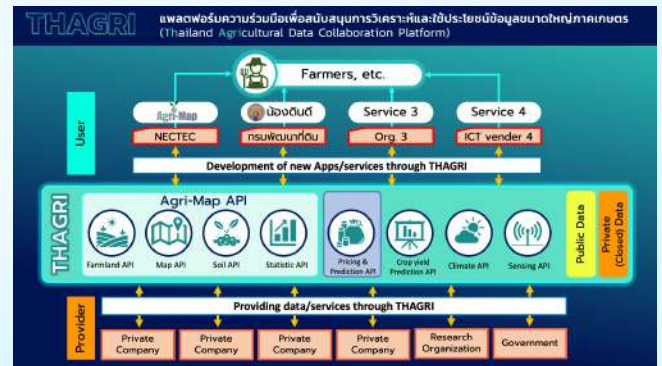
THAGRI แพลตฟอร์มความร่วมมือเพื่อสนับสนุนการวิเคราะห์และใช้ประโยชน์ข้อมูลขนาดใหญ่ภาคเกษตร
(Thailand Agricultural Data Collaboration Platform)

Farmers, etc.

User

Agri-Map
NECTEC

น้องดินดี
กรมพัฒนาที่ดิน

Service 3
Org. 3

Service 4
ICT vender 4

Development of new Apps/services through THAGRI

THAGRI

Agri-Map API

Farmland API
Map API
Soil API
Statistic API
Pricing & Prediction API
Crop yield Prediction API
Climate API
Sensing API

Public Data
Private (Closed) Data

Providing data/services through THAGRI

Provider

Private Company
Private Company
Private Company
Private Company
Research Organization
Government